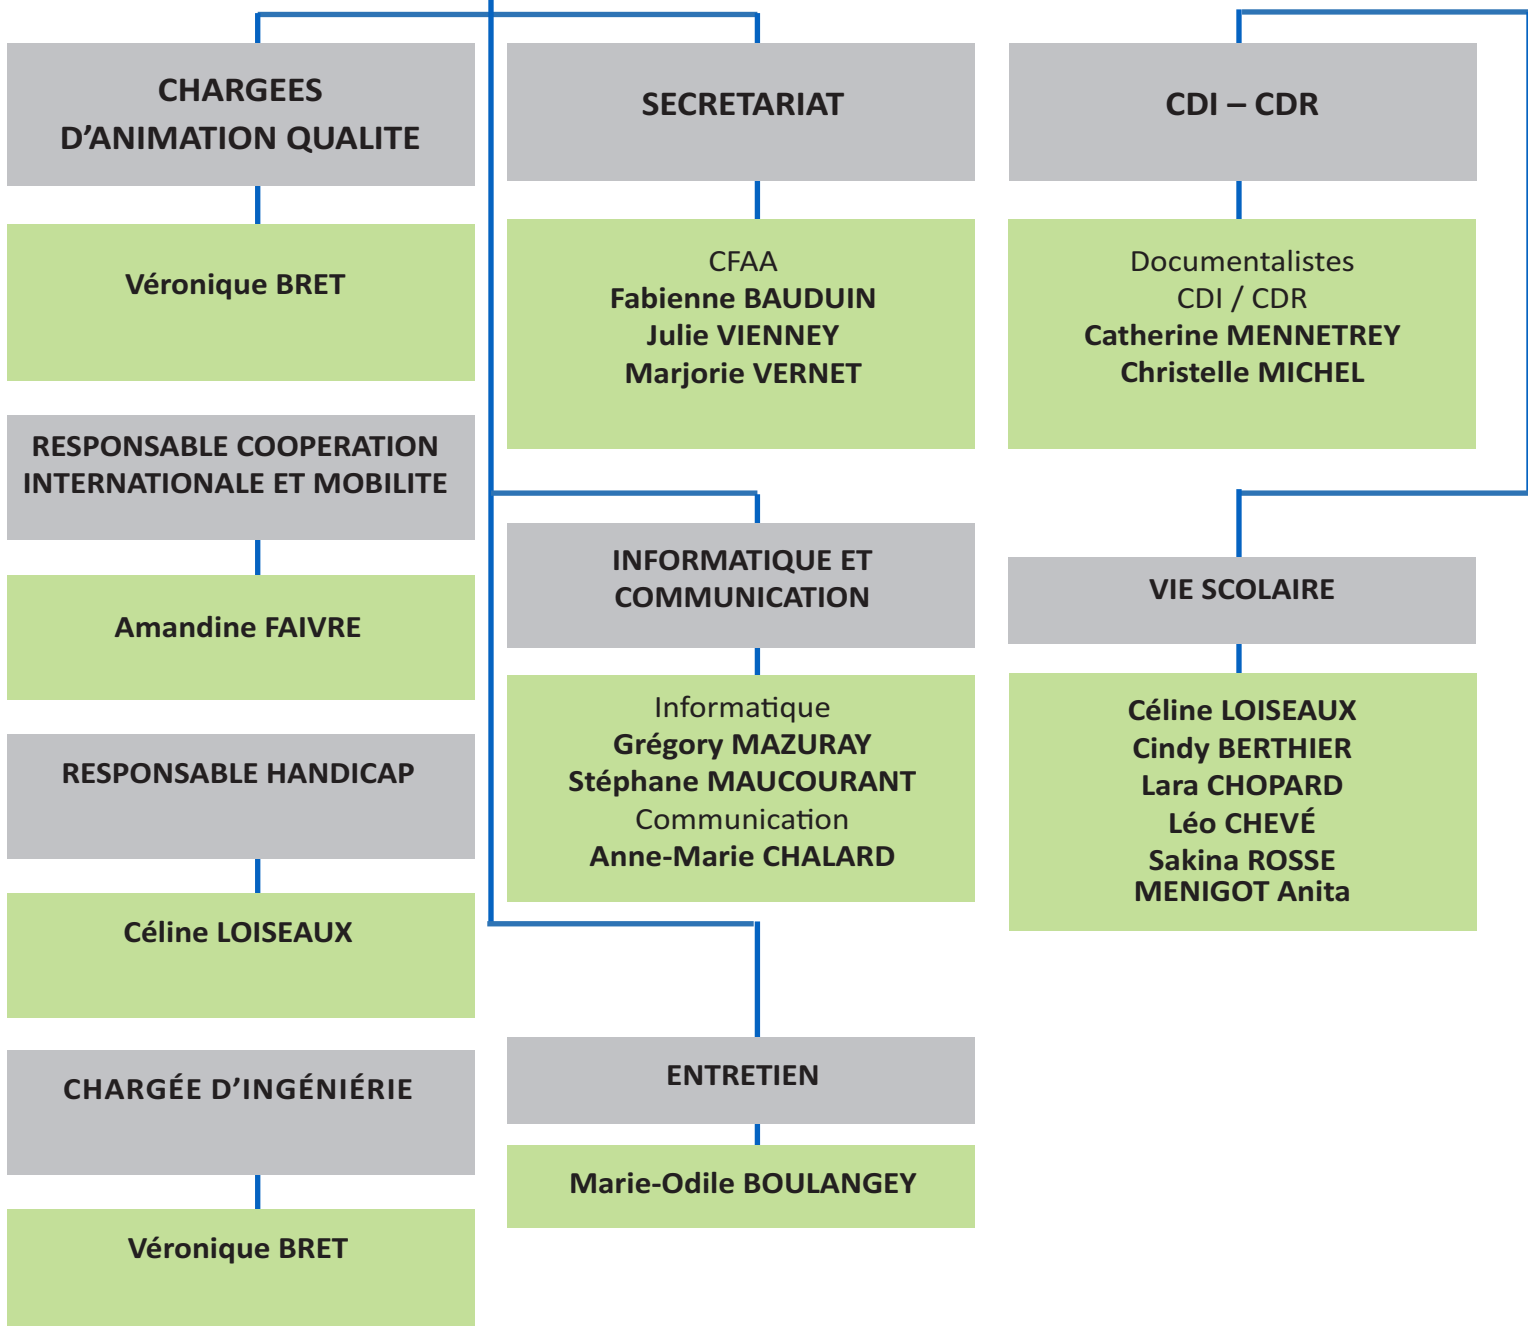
CHARGEES D’ANIMATION QUALITE

Véronique BRET

RESPONSABLE COOPERATION INTERNATIONALE ET MOBILITE

Amandine FAIVRE

RESPONSABLE HANDICAP

Céline LOISEAUX

CHARGÉE D’INGÉNIÉRIE

Véronique BRET

SECRETARIAT

CFAA
Fabienne BAUDUIN
Julie VIENNEY
Marjorie VERNET

INFORMATIQUE ET COMMUNICATION

Informatique
Grégory MAZURAY
Stéphane MAUCOURANT
Communication
Anne-Marie CHALARD

ENTRETIEN

Marie-Odile BOULANGEY

CDI – CDR

Documentalistes
CDI / CDR
Catherine MENNETREY
Christelle MICHEL

VIE SCOLAIRE

Céline LOISEAUX
Cindy BERTHIER
Lara CHOPARD
Léo CHEVÉ
Sakina ROSSE
MENIGOT Anita